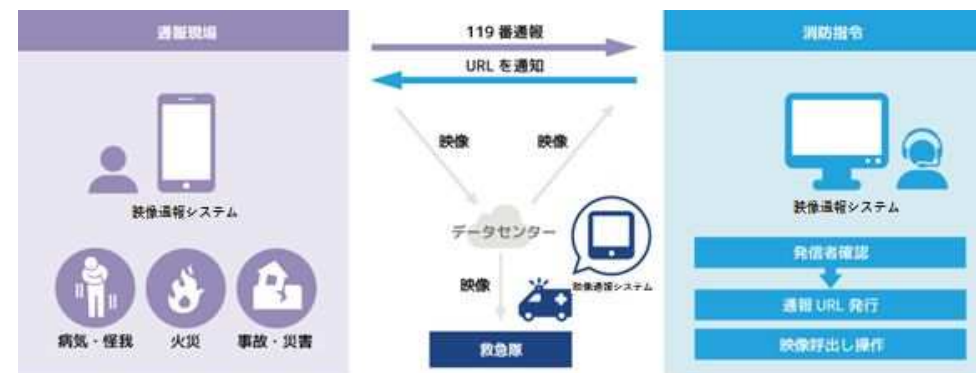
通報現場

映像通報システム

病気・怪我

火災

事故・災害

119 番通報

URL を通知

映像

映像

データセンター

映像

映像通報システム

救急隊

消防指令

映像通報システム

発信者確認

通報 URL 発行

映像呼出し操作